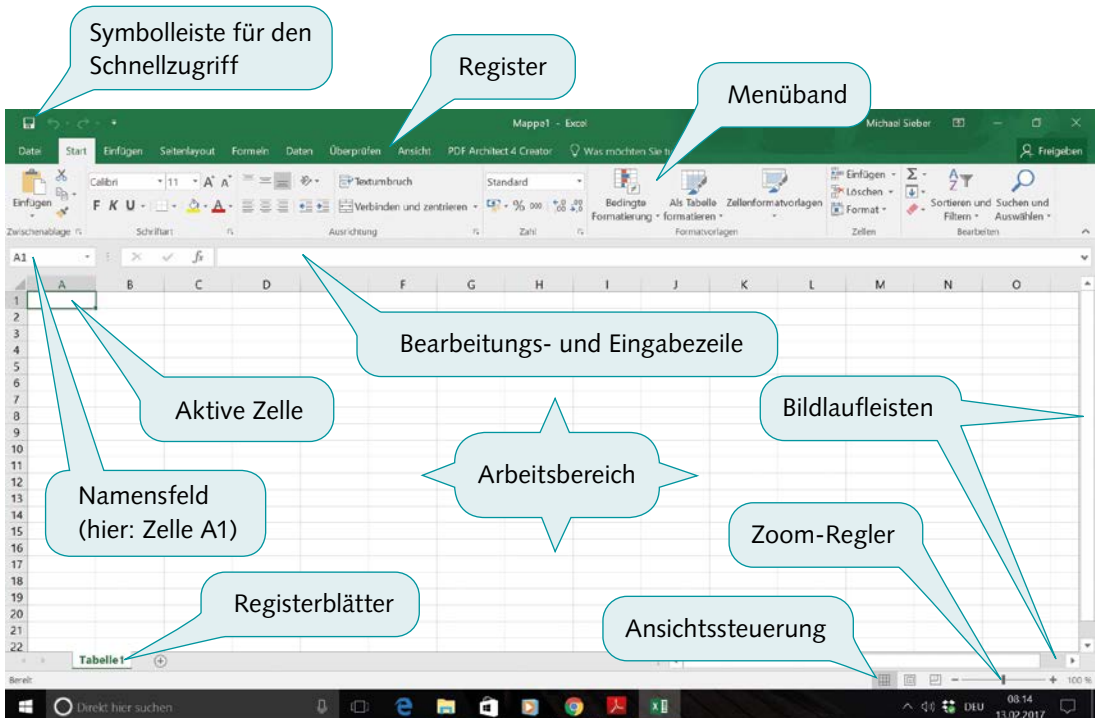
Symbolleiste für den Schnellzugriff

Register

Menüband

Mappe1 - Excel

Michael Sieber

Datei Start Einfügen Seitenlayout Formeln Daten Überprüfen Ansicht PDF Architect 4 Creator Was möchten Sie tu

Freigeben

Einfügen

Calibri 11 A A

F K U

Textumbruch

Verbinden und zentrieren

Standard

% 000

Bedingte Formatierung

Als Tabelle formatieren

Zellenformatvorlagen

Einfügen

Löschen

Format

Sortieren und Filtern

Suchen und Auswählen

Zwischenablage Schriftart Ausrichtung Zahl Formatvorlagen Zellen Bearbeiten

A1

$f_x$

| | A | B | C | D | E | F | G | H | I | J | K | L | M | N | O |
|---|---|---|---|---|---|---|---|---|---|---|---|---|---|---|---|

1 2 3 4 5 6 7 8 9 10 11 12 13 14 15 16 17 18 19 20 21 22

Bearbeitungs- und Eingabezeile

Aktive Zelle

Bildlaufleisten

Arbeitsbereich

Namensfeld (hier: Zelle A1)

Zoom-Regler

Registerblätter

Ansichtssteuerung

Tabelle1

Bereit

100 %

Direkt hier suchen

DEU

08:14
13.02.2017